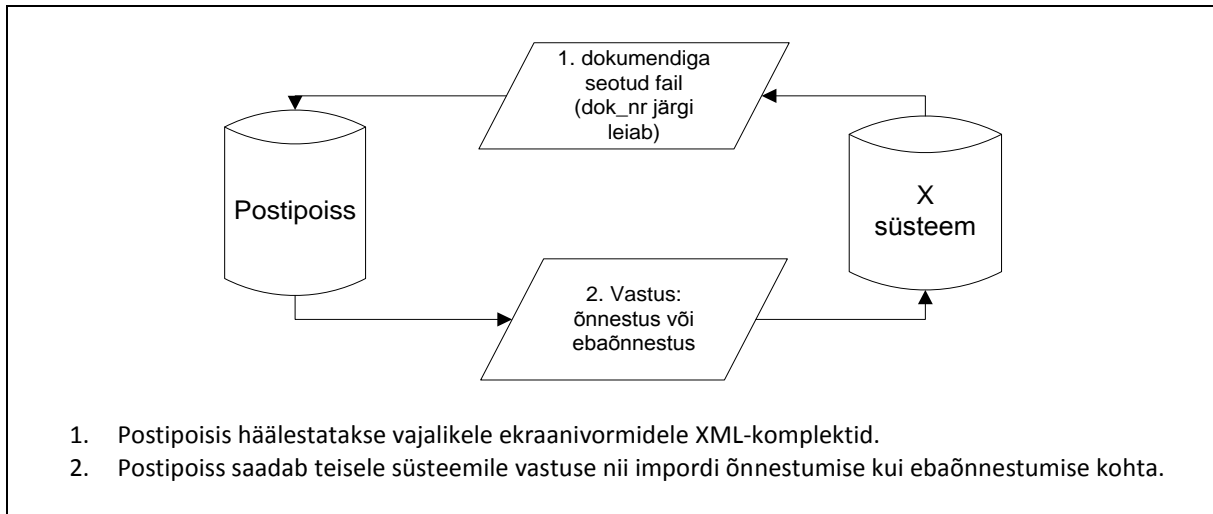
1. dokumendiga seotud fail (dok_nr järgi leiab)

Postipoiss

X süsteem

2. Vastus: õnnestus või ebaõnnestus

1. Postipoisis häälestatakse vajalikele ekraanivormidele XML-komplektid.
2. Postipoiss saadab teisele süsteemile vastuse nii impordi õnnestumise kui ebaõnnestumise kohta.